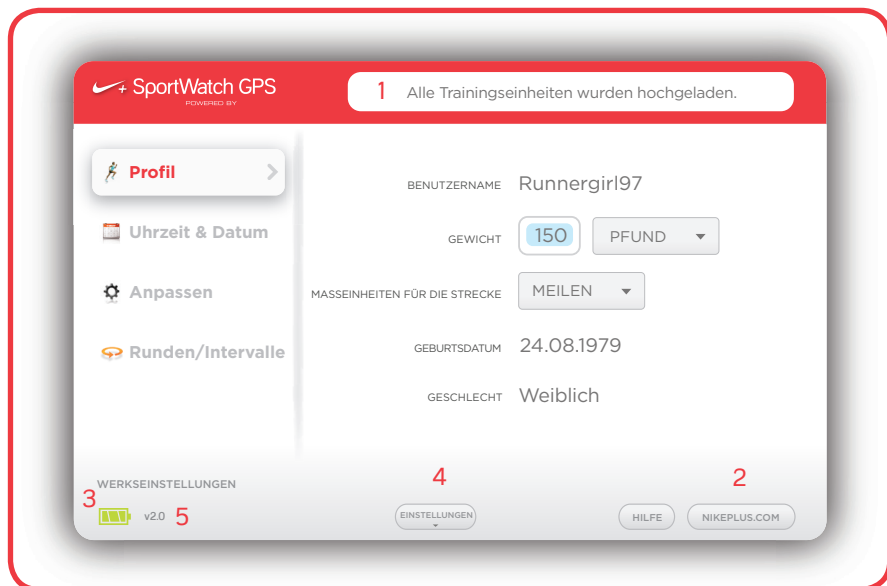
SportWatch GPS
POWERED BY

1 Alle Trainingseinheiten wurden hochgeladen.

Profil

Uhrzeit & Datum

Anpassen

Runden/Intervalle

BENUTZERNAME Runnergirl97

GEWICHT 150 PFUND

MASSEINHEITEN FÜR DIE STRECKE MEILEN

GEBURTSDATUM 24.08.1979

GESCHLECHT Weiblich

WERKSEINSTELLUNGEN

3

v2.0 5

4

EINSTELLUNGEN

2

HILFE

NIKEPLUS.COM